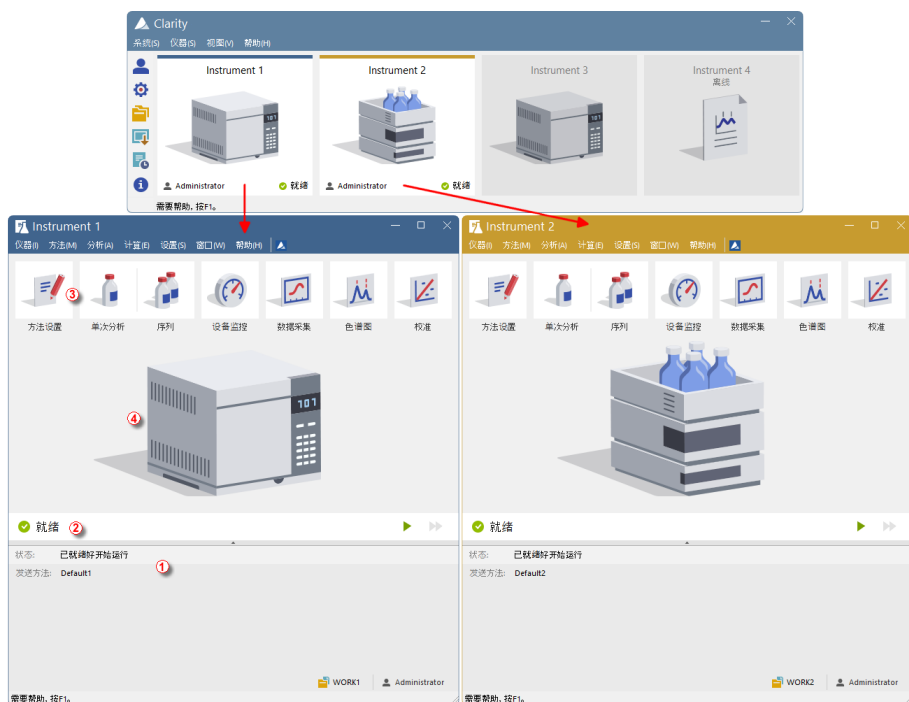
Clarity

系统(S) 仪器(S) 视图(V) 帮助(H)

Instrument 1

Administrator 就绪

Instrument 2

Administrator 就绪

Instrument 3

Instrument 4
离线

需要帮助，按F1。

Instrument 1

仪器(I) 方法(M) 分析(A) 计算(E) 设置(S) 窗口(W) 帮助(H)

③

方法设置 单次分析 序列 设备监控 数据采集 色谱图 校准

101

④

就绪 ②

状态: 已就绪好开始运行 ①

发送方法: Default1

WORK1 Administrator

需要帮助，按F1。

Instrument 2

仪器(I) 方法(M) 分析(A) 计算(E) 设置(S) 窗口(W) 帮助(H)

方法设置 单次分析 序列 设备监控 数据采集 色谱图 校准

就绪

状态: 已就绪好开始运行

发送方法: Default2

WORK2 Administrator